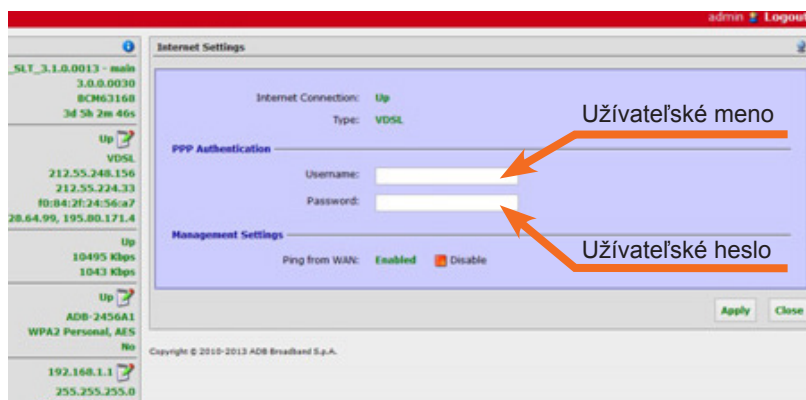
admin Logout

_SLT_3.1.0.0013 - main
3.0.0.0030
BCM63168
3d 5h 2m 46s

Up
VDSL
212.55.248.156
212.55.224.33
f0:84:2f:24:56:a7
28.64.99, 195.80.171.4

Up
10495 Kbps
1043 Kbps

Up
ADB-2456A1
WPA2 Personal, AES
No

192.168.1.1
255.255.255.0

Internet Settings

Internet Connection: Up
Type: VDSL

PPP Authentication
Username:
Password:

Management Settings
Ping from WAN: Enabled Disable

Užívateľské meno

Užívateľské heslo

Apply Close

Copyright © 2010-2013 ADB Broadband S.p.A.